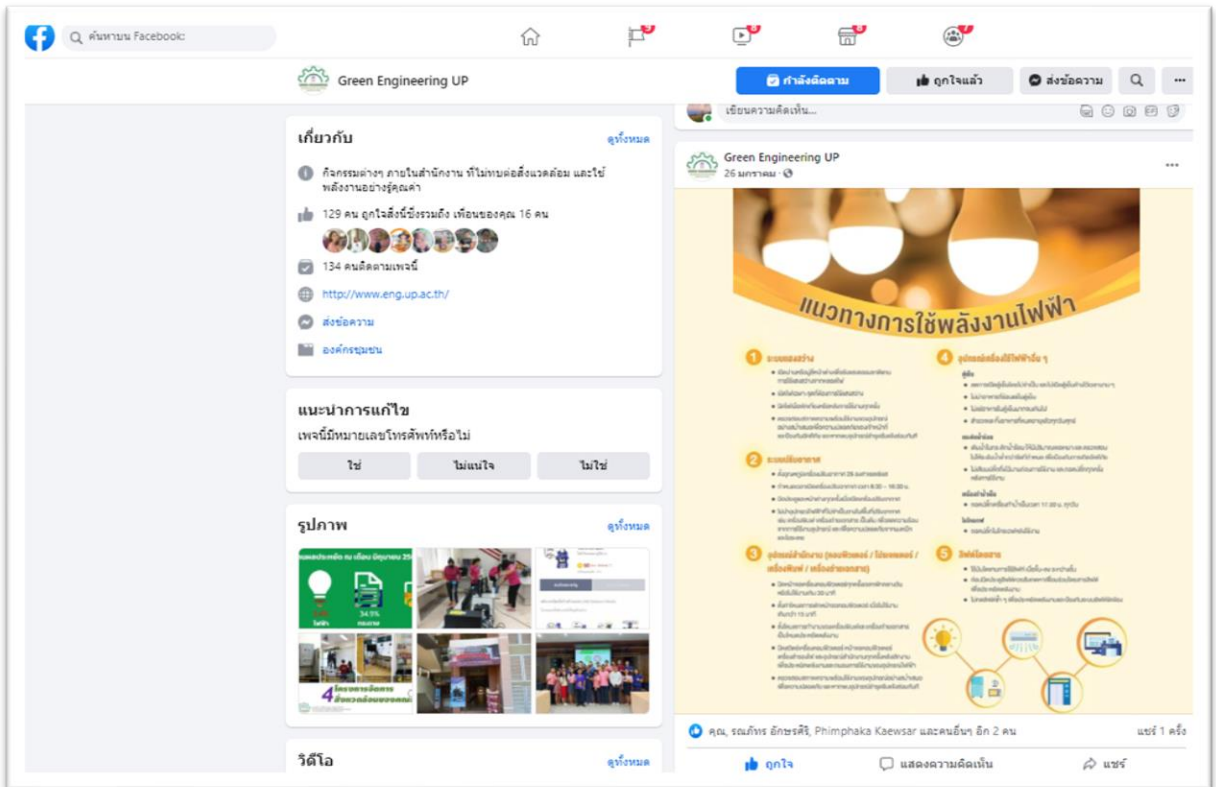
ค้นหาบน Facebook

Green Engineering UP

กำลังติดตาม | ถูกใจแล้ว | ส่งข้อความ

เกี่ยวกับ
ดูทั้งหมด

กิจกรรมต่างๆ ภายในสำนักงาน ที่ไม่กระทบต่อสิ่งแวดล้อม และใช้พลังงานอย่างรู้คุณค่า

129 คน ถูกใจสิ่งนี้ซึ่งรวมถึง เพื่อนของคุณ 16 คน

134 คนติดตามเพจนี้

http://www.eng.up.ac.th/

ส่งข้อความ

องค์กรชุมชน

แนะนำการแก้ไข
เพจนี้มีหมายเลขโทรศัพท์หรือไม่

ใช่ | ไม่แน่ใจ | ไม่ใช่

รูปภาพ
ดูทั้งหมด

4

วิดีโอ
ดูทั้งหมด

เขียนความคิดเห็น...

Green Engineering UP
26 มกราคม ·

แนวทางการใช้พลังงานไฟฟ้า

1 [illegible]
2 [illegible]
3 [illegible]
4 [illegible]
5 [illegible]

คุณ, รณภัทร อักษรศิริ, Phimphaka Kaewsar และคนอื่นๆ อีก 2 คน
แชร์ 1 ครั้ง

ถูกใจ | แสดงความคิดเห็น | แชร์